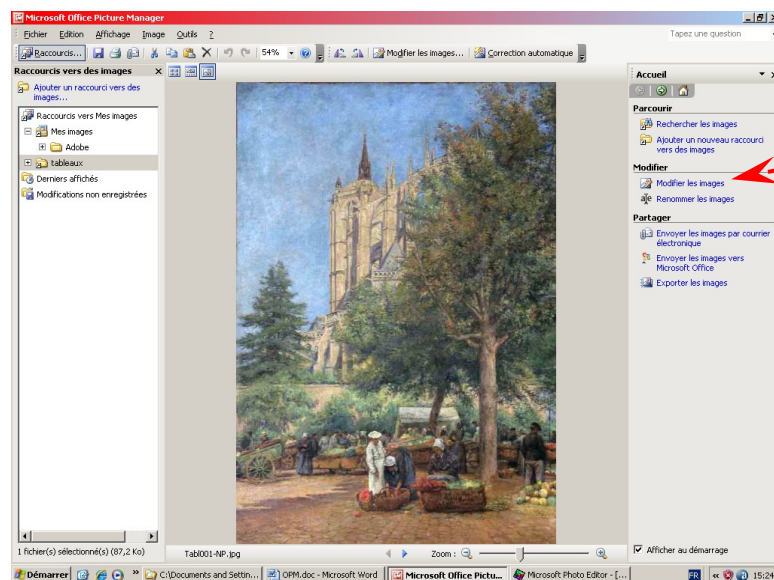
Microsoft Office Picture Manager

Fichier Edition Affichage Image Outils ?

Tapez une question

Raccourcis... 54% Modifier les images... Correction automatique

Raccourcis vers des images

Ajouter un raccourci vers des images...

Raccourcis vers Mes images

Mes images

Adobe

tableaux

Derniers affichés

Modifications non enregistrées

Accueil

Parcourir

Rechercher les images

Ajouter un nouveau raccourci vers des images

Modifier

Modifier les images

Renommer les images

Partager

Envoyer les images par courrier électronique

Envoyer les images vers Microsoft Office

Exporter les images

1 fichier(s) sélectionné(s) (87,2 Ko)

Tabl001-NP.jpg

Zoom :

Afficher au démarrage

Démarrer

C:\Documents and Settin...

OPM.doc - Microsoft Word

Microsoft Office Pictu...

Microsoft Photo Editor - [...

FR

15:2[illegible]